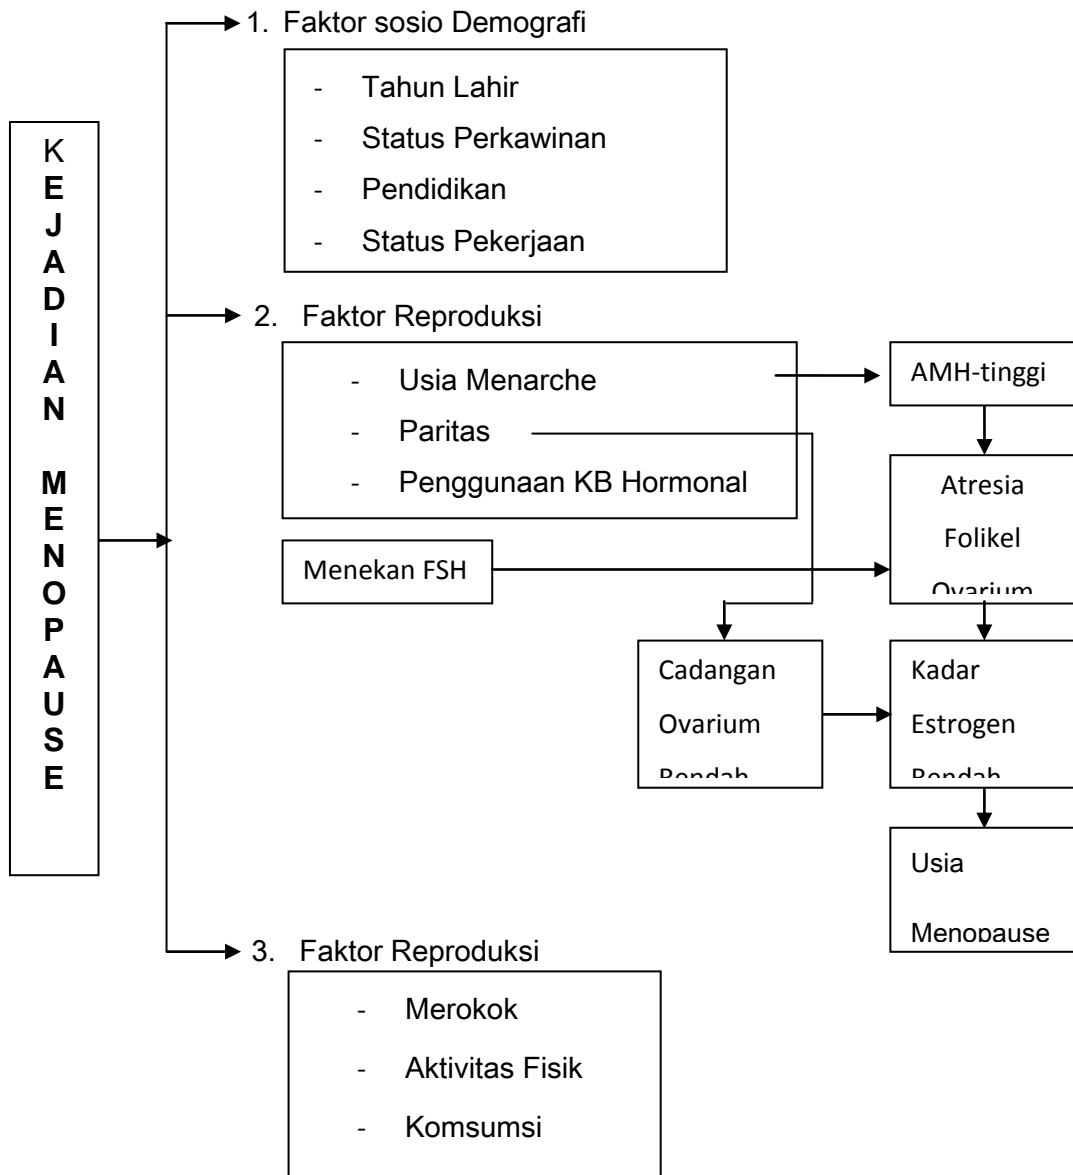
KEJADIAN MENOPAUSE

1. Faktor sosio Demografi

- Tahun Lahir
- Status Perkawinan
- Pendidikan
- Status Pekerjaan

2. Faktor Reproduksi

- Usia Menarche
- Paritas
- Penggunaan KB Hormonal

AMH-tinggi

Atresia Folikel Ovarium

Menekan FSH

Cadangan Ovarium Rendah

Kadar Estrogen Rendah

Usia Menopause

3. Faktor Reproduksi

- Merokok
- Aktivitas Fisik
- Komsumsi